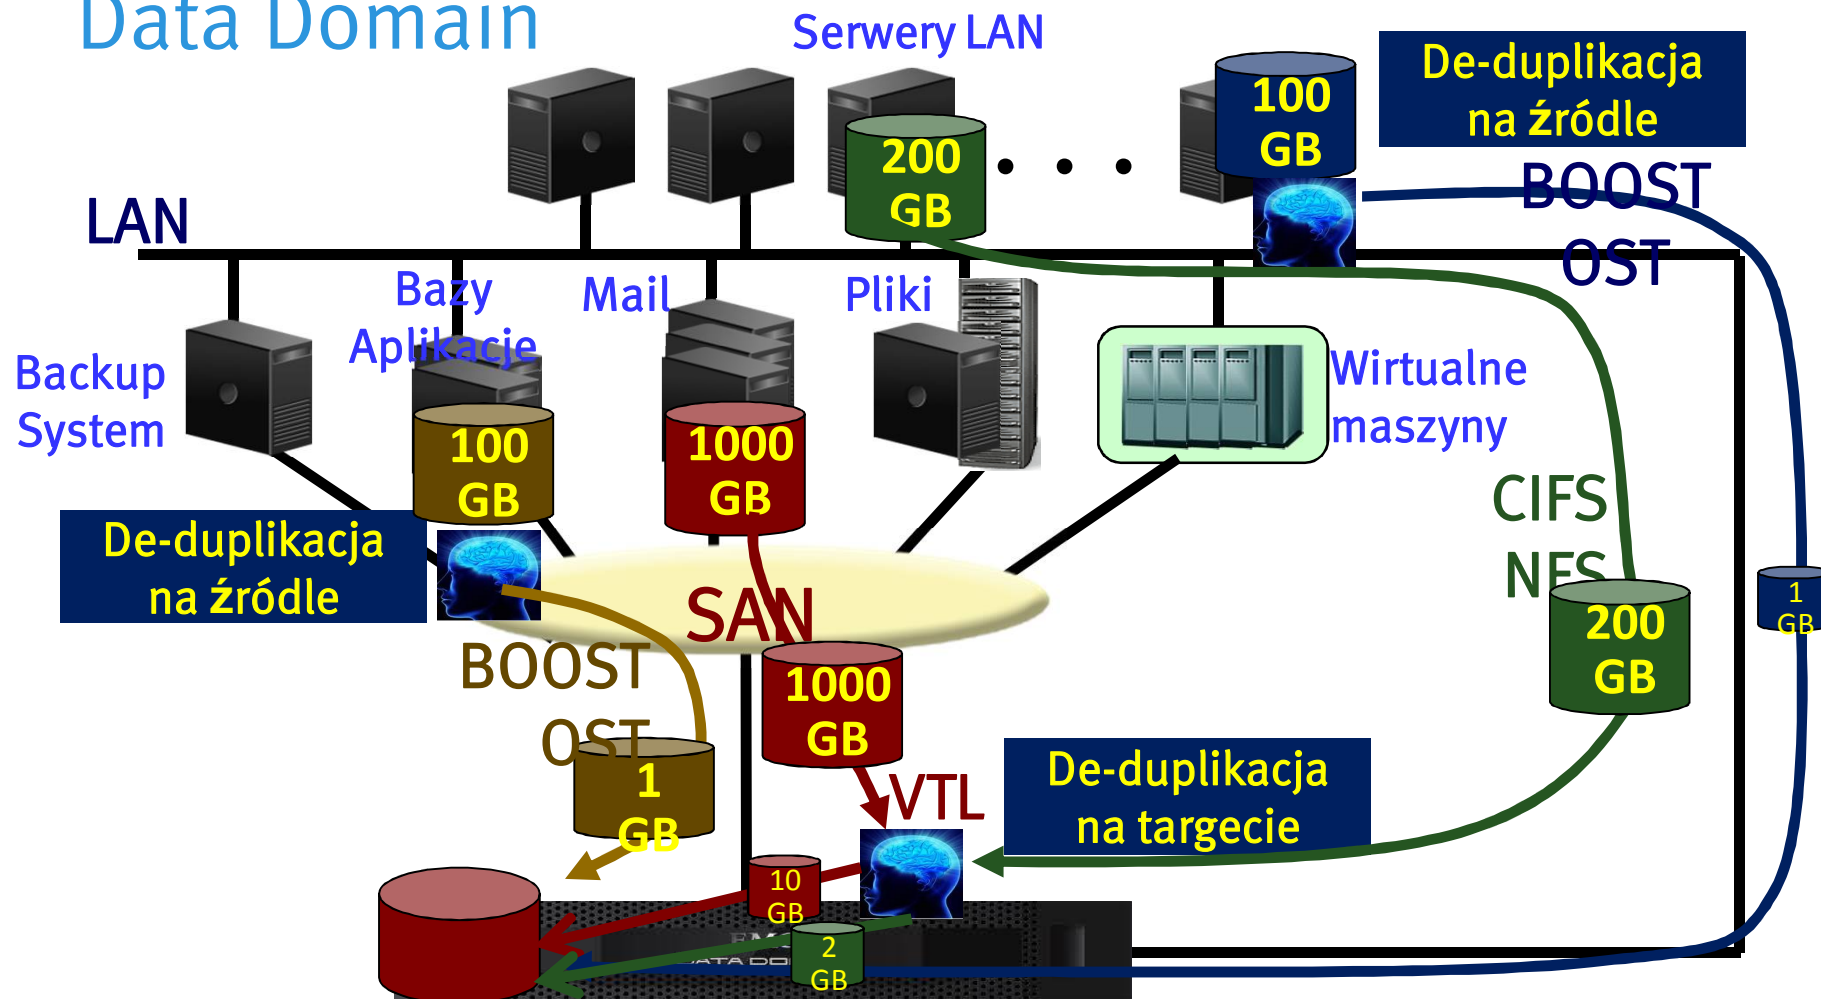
Data Domain

Serwery LAN

100 GB

De-duplikacja na źródle

200 GB

. . .

BOOST OST

LAN

Bazy Aplikacje

Mail

Pliki

Backup System

100 GB

1000 GB

Wirtualne maszyny

CIFS NFS

De-duplikacja na źródle

SAN

BOOST OST

1000 GB

200 GB

1 GB

1 GB

VTL

De-duplikacja na targecie

10 GB

2 GB